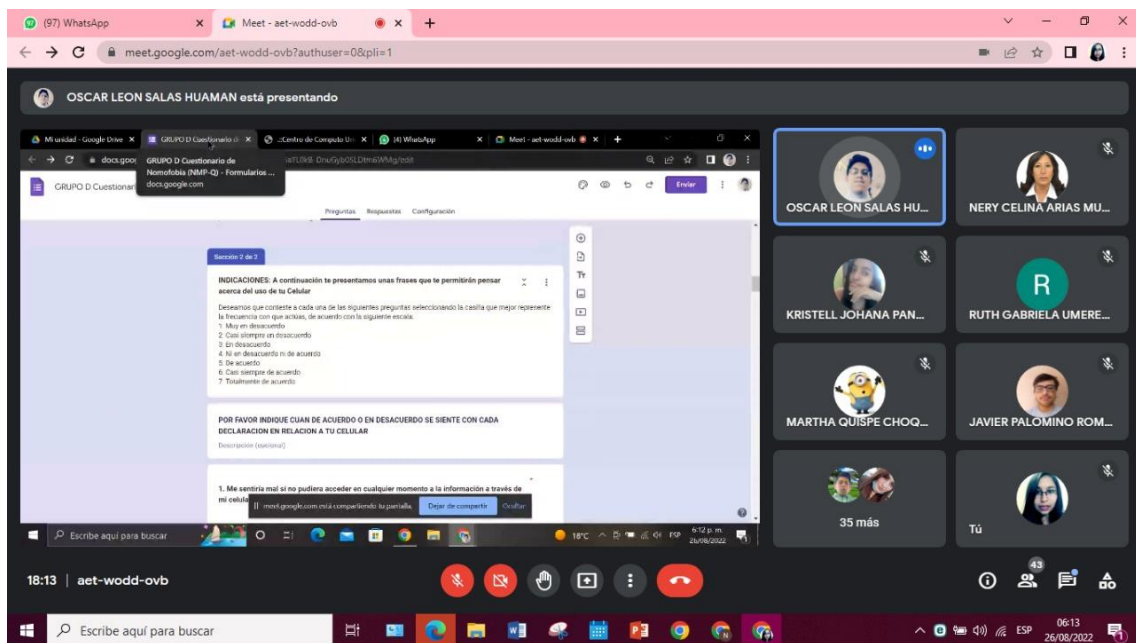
(97) WhatsApp
Meet - aet-wodd-ovb
meet.google.com/aet-wodd-ovb?authuser=0&pli=1

OSCAR LEON SALAS HUAMAN está presentando

Mi unidad - Google Drive
GRUPO D Cuestionario
Centro de Computo
(4) WhatsApp
Meet - aet-wodd-ovb

GRUPO D Cuestionario de Nomofobia (NMP-Q) - Formularios ...
docs.google.com

GRUPO D Cuestionari
Enviar
Preguntas Respuestas Configuración

Sección 2 de 2
INDICACIONES: A continuación te presentamos unas frases que te permitirán pensar acerca del uso de tu Celular
Deseamos que conteste a cada una de las siguientes preguntas seleccionando la casilla que mejor represente la frecuencia con que actúas, de acuerdo con la siguiente escala:
1. Muy en desacuerdo
2. Casi siempre en desacuerdo
3. En desacuerdo
4. Ni en desacuerdo ni de acuerdo
5. De acuerdo
6. Casi siempre de acuerdo
7. Totalmente de acuerdo

POR FAVOR INDIQUE CUAN DE ACUERDO O EN DESACUERDO SE SIENTE CON CADA DECLARACION EN RELACION A TU CELULAR
Descripción (opcional)

1. Me sentiría mal si no pudiera acceder en cualquier momento a la información a través de mi celula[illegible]

meet.google.com está compartiendo tu pantalla. Dejar de compartir Ocultar

Escribe aquí para buscar
18°C ESP 6:12 p. m. 26/08/2022

OSCAR LEON SALAS HU...
NERY CELINA ARIAS MU...
KRISTELL JOHANA PAN...
R
RUTH GABRIELA UMERE...
MARTHA QUISPE CHOQ...
JAVIER PALOMINO ROM...
35 más
Tú

18:13 | aet-wodd-ovb
43

Escribe aquí para buscar
ESP 06:13 26/08/2022